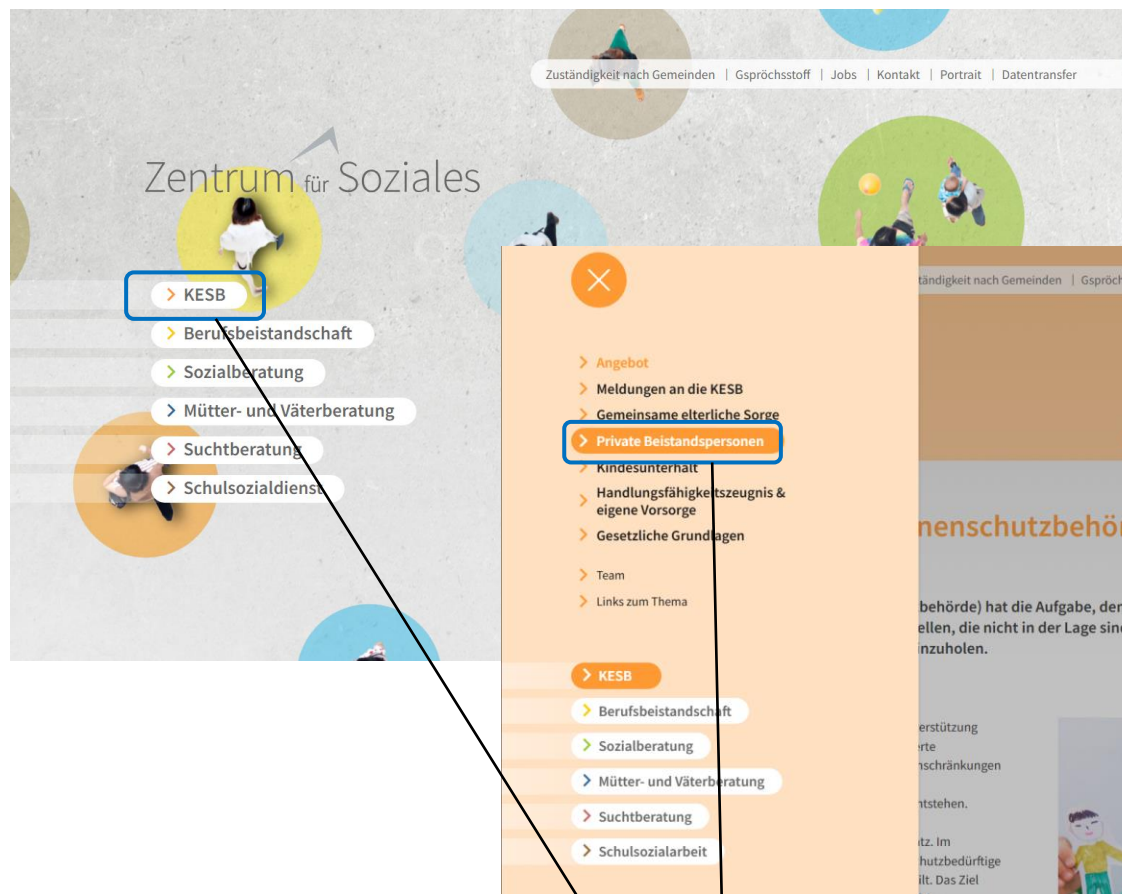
Zuständigkeit nach Gemeinden | Gspröchsstoff | Jobs | Kontakt | Portrait | Datentransfer

Zentrum für Soziales

> KESB
> Berufsbeistandschaft
> Sozialberatung
> Mütter- und Väterberatung
> Suchtberatung
> Schulsozialdienst

> Angebot
> Meldungen an die KESB
> Gemeinsame elterliche Sorge
> Private Beistandspersonen
> Kindesunterhalt
> Handlungsfähigkeitszeugnis & eigene Vorsorge
> Gesetzliche Grundlagen

> Team
> Links zum Thema

> KESB
> Berufsbeistandschaft
> Sozialberatung
> Mütter- und Väterberatung
> Suchtberatung
> Schulsozialarbeit

ständigkeit nach Gemeinden | Gsprö

nenschutzbehö

behörde) hat die Aufgabe, der ellen, die nicht in der Lage sin inzuholen.

erstützung
erte
nschränkungen

ntstehen.

tz. Im
hutzbedürftige
ilt. Das Ziel